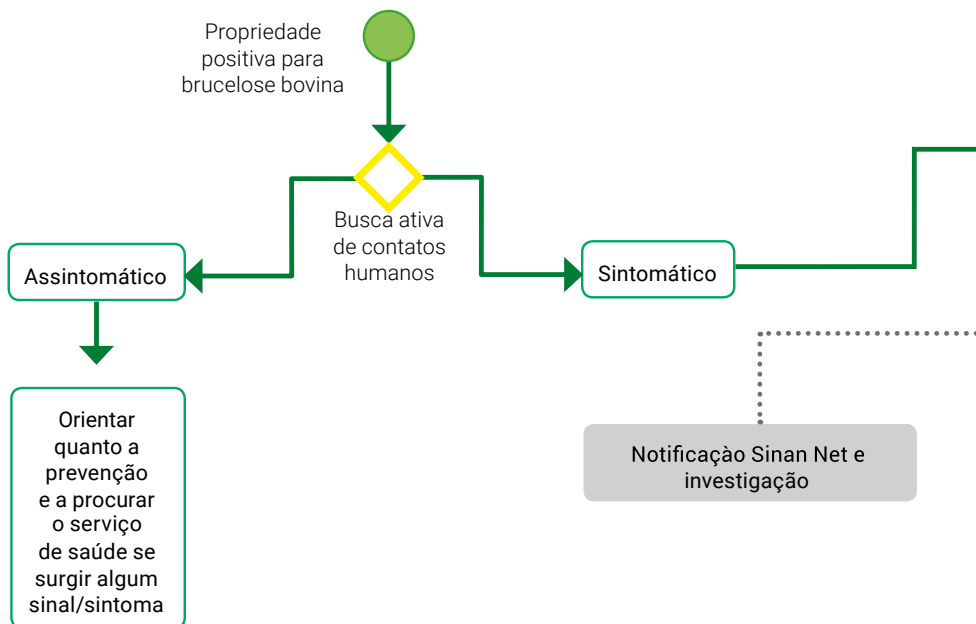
Propriedade positiva para brucelose bovina

Busca ativa de contatos humanos

Assintomático

Sintomático

Orientar quanto a prevenção e a procurar o serviço de saúde se surgir algum sinal/sintoma

Notificação Sinan Net e investigação